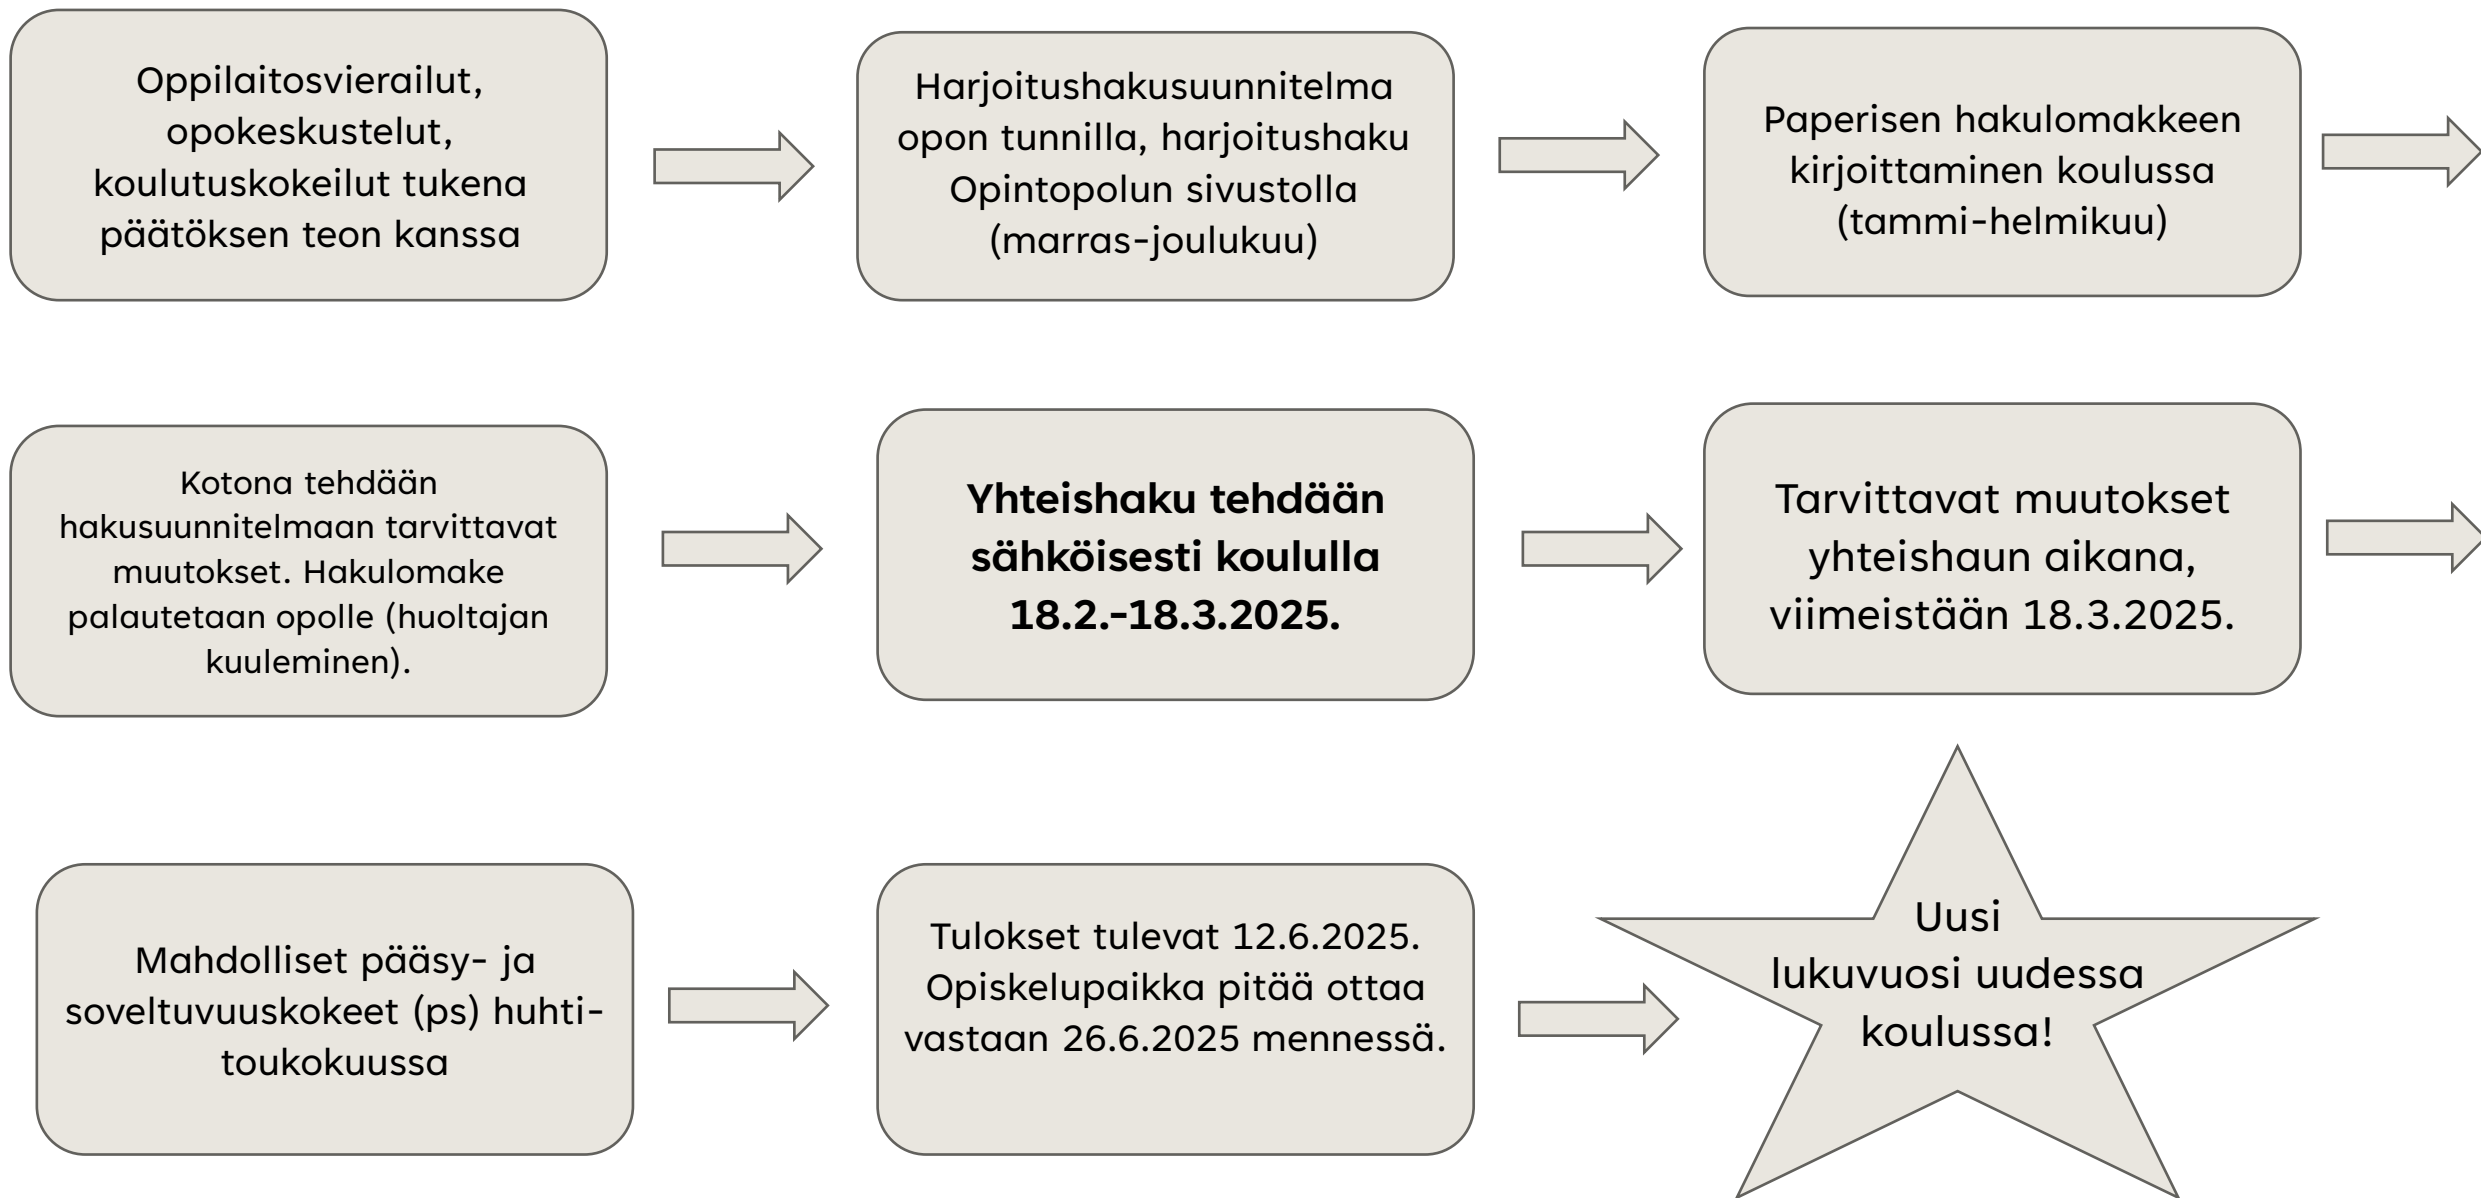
Oppilaitosvierailut, opokeskustelut, koulutuskokeilut tukena päätöksen teon kanssa

Harjoitushakusuunnitelma opon tunnilla, harjoitushaku Opintopolun sivustolla (marras-joulukuu)

Paperisen hakulomakkeen kirjoittaminen koulussa (tammi-helmikuu)

Kotona tehdään hakusuunnitelmaan tarvittavat muutokset. Hakulomake palautetaan opolle (huoltajan kuuleminen).

**Yhteishaku tehdään sähköisesti koululla 18.2.–18.3.2025.**

Tarvittavat muutokset yhteishaun aikana, viimeistään 18.3.2025.

Mahdolliset pääsy- ja soveltuvuuskokeet (ps) huhti-toukokuussa

Tulokset tulevat 12.6.2025. Opiskelupaikka pitää ottaa vastaan 26.6.2025 mennessä.

Uusi lukuvuosi uudessa koulussa!